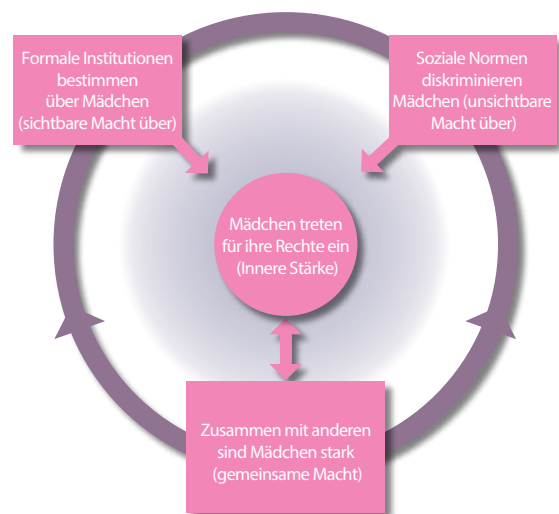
Formale Institutionen bestimmen über Mädchen (sichtbare Macht über)

Soziale Normen diskriminieren Mädchen (unsichtbare Macht über)

Mädchen treten für ihre Rechte ein (Innere Stärke)

Zusammen mit anderen sind Mädchen stark (gemeinsame Macht)